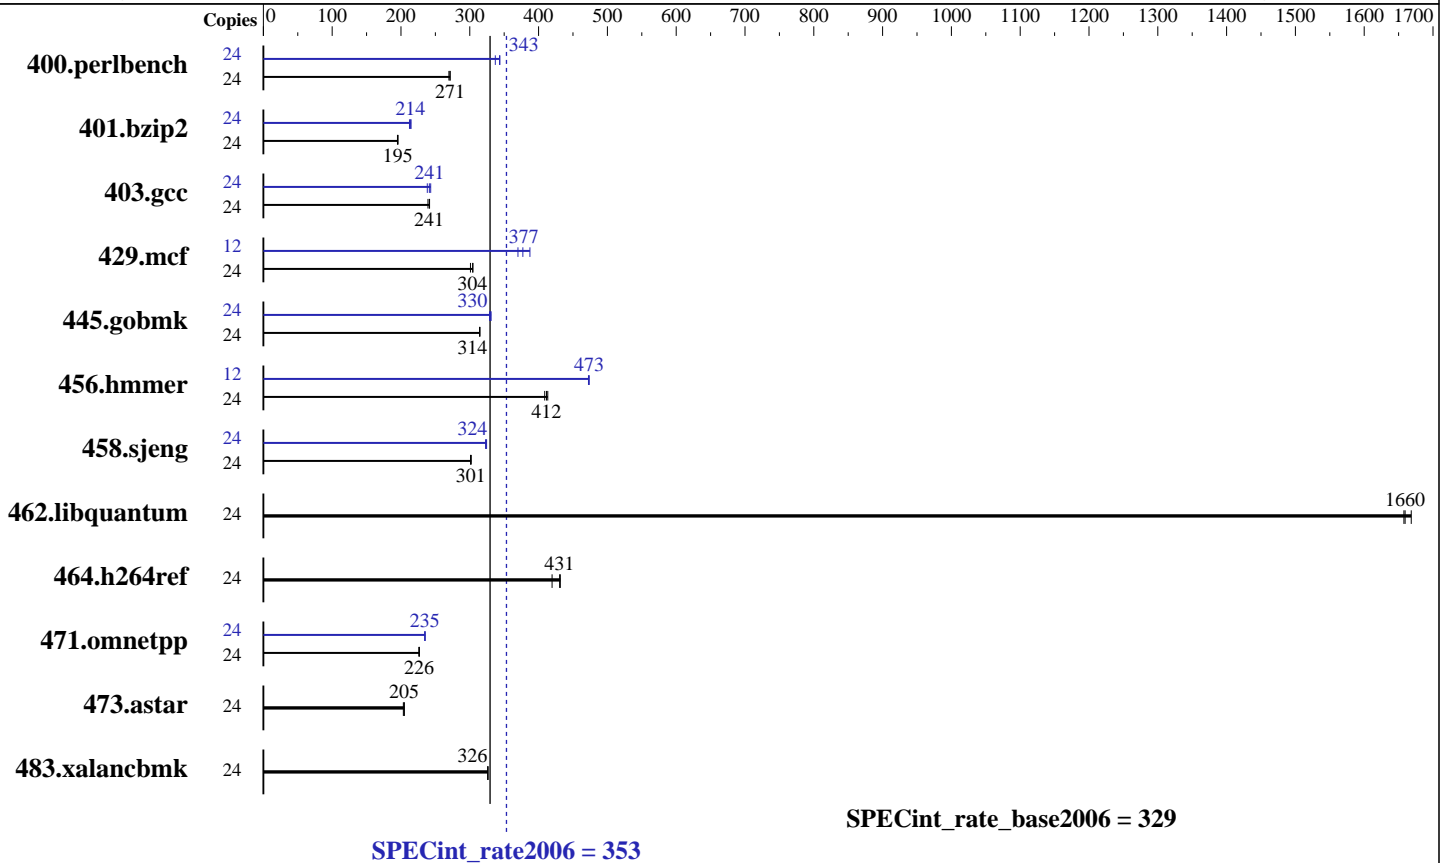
Copies 0 100 200 300 400 500 600 700 800 900 1000 1100 1200 1300 1400 1500 1600 1700

400.perlbench 24 343
24 271

401.bzip2 24 214
24 195

403.gcc 24 241
24 241

429.mcf 12 377
24 304

445.gobmk 24 330
24 314

456.hmmer 12 473
24 412

458.sjeng 24 324
24 301

462.libquantum 24 1660

464.h264ref 24 431

471.omnetpp 24 235
24 226

473.astar 24 205

483.xalancbmk 24 326

SPECint_rate_base2006 = 329

SPECint_rate2006 = 353